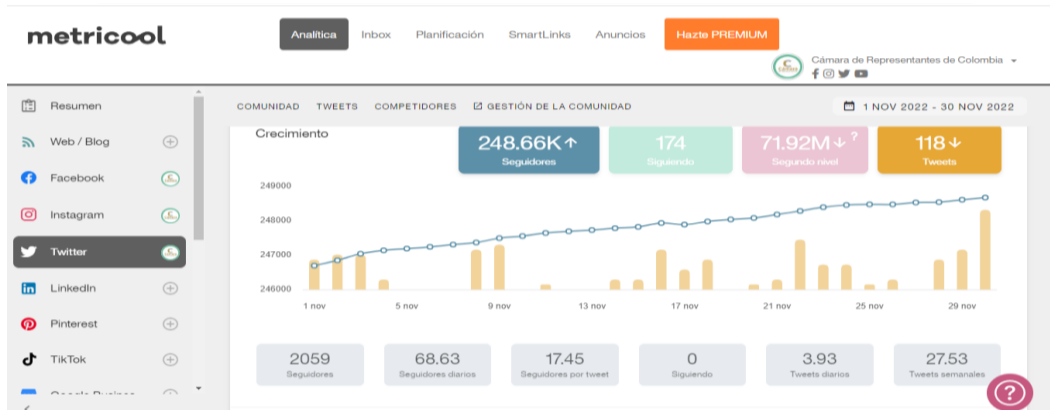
metricool

Analítica Inbox Planificación SmartLinks Anuncios Hazte PREMIUM

Cámara de Representantes de Colombia

Resumen
Web / Blog
Facebook
Instagram
Twitter
LinkedIn
Pinterest
TikTok
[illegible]

COMUNIDAD TWEETS COMPETIDORES GESTIÓN DE LA COMUNIDAD

1 NOV 2022 - 30 NOV 2022

Crecimiento

248.66K↑
Seguidores

174
Siguiendo

71.92M↓ ?
Segundo nivel

118↓
Tweets

249000
248000
247000
246000

1 nov 5 nov 9 nov 13 nov 17 nov 21 nov 25 nov 29 nov

2059
Seguidores

68.63
Seguidores diarios

17.45
Seguidores por tweet

0
Siguiendo

3.93
Tweets diarios

27.53
Tweets semanales

?